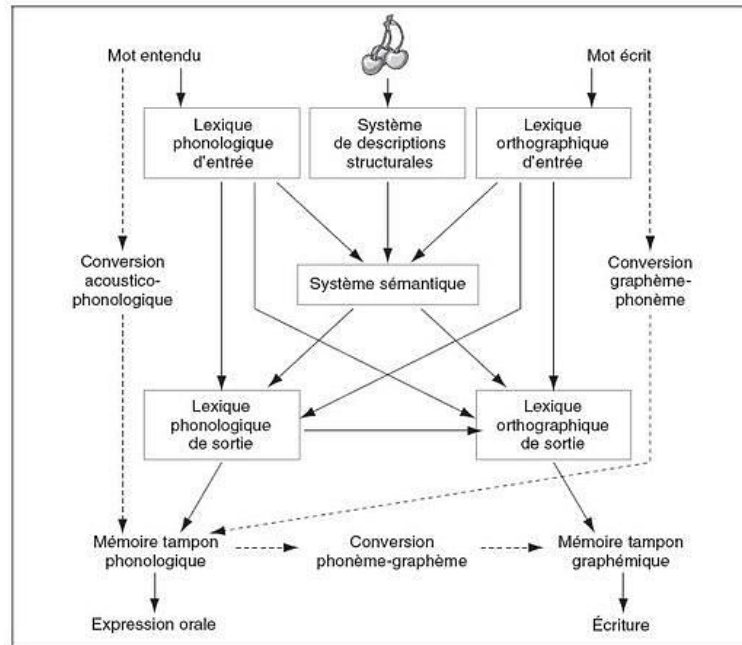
Mot entendu

Mot écrit

Lexique phonologique d'entrée

Système de descriptions structurales

Lexique orthographique d'entrée

Conversion acoustico-phonologique

Système sémantique

Conversion graphème-phonème

Lexique phonologique de sortie

Lexique orthographique de sortie

Mémoire tampon phonologique

Conversion phonème-graphème

Mémoire tampon graphémique

Expression orale

Écriture